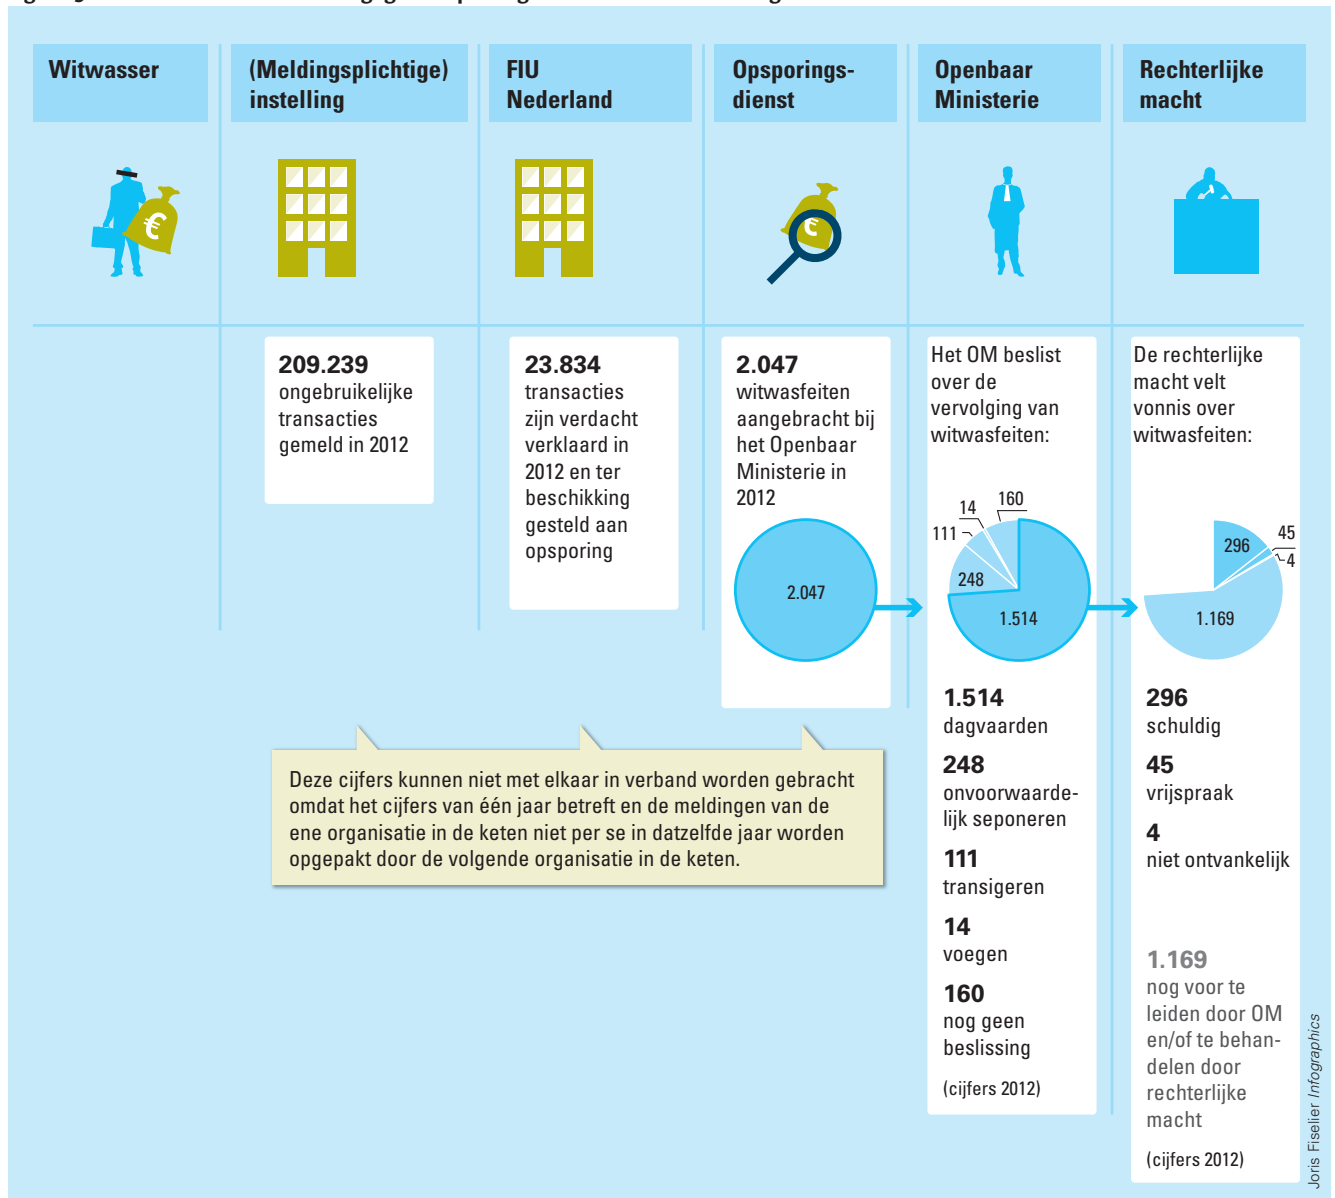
Witwasser

(Meldingsplichtige) instelling

FIU Nederland

Opsporingsdienst

Openbaar Ministerie

Rechterlijke macht

€

€

**209.239**
ongebruikelijke transacties gemeld in 2012

**23.834**
transacties zijn verdacht verklaard in 2012 en ter beschikking gesteld aan opsporing

**2.047**
witwasfeiten aangebracht bij het Openbaar Ministerie in 2012

2.047

Het OM beslist over de vervolging van witwasfeiten:

14
160
111
248
1.514

**1.514**
dagvaarden

**248**
onvoorwaardelijk seponeren

**111**
transigeren

**14**
voegen

**160**
nog geen beslissing

(cijfers 2012)

De rechterlijke macht velt vonnis over witwasfeiten:

296
45
4
1.169

**296**
schuldig

**45**
vrijspraak

**4**
niet ontvankelijk

**1.169**
nog voor te leiden door OM en/of te behandelen door rechterlijke macht

(cijfers 2012)

Deze cijfers kunnen niet met elkaar in verband worden gebracht omdat het cijfers van één jaar betreft en de meldingen van de ene organisatie in de keten niet per se in datzelfde jaar worden opgepakt door de volgende organisatie in de keten.

Joris Fiselier *Infographics*